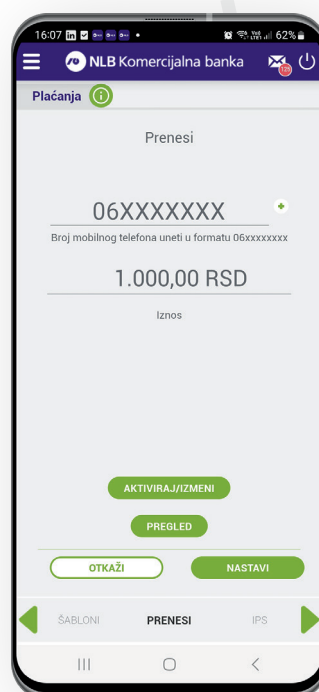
16:07 62%

NLB Komercijalna banka

Plaćanja

Prenesi

06XXXXXXX

Broj mobilnog telefona uneti u formatu 06xxxxxxxx

1.000,00 RSD

Iznos

AKTIVIRAJ/IZMENI

PREGLED

OTKAŽI

NASTAVI

ŠABLONI PRENESI IPS